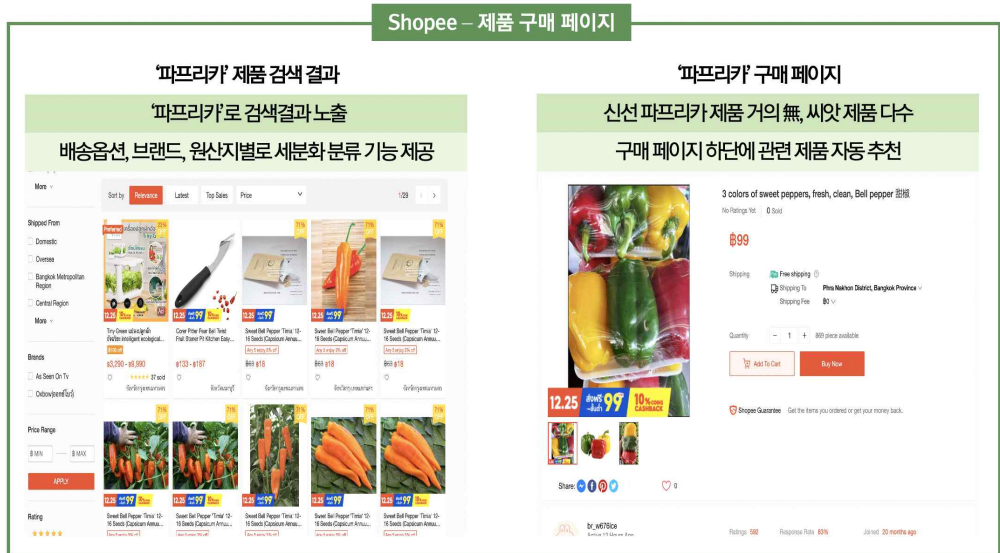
Shopee – 제품 구매 페이지

'파프리카' 제품 검색 결과

'파프리카'로 검색결과 노출

배송옵션, 브랜드, 원산지별로 세분화 분류 기능 제공

More

Shipped From

Domestic

Oversea

Bangkok Metropolitan Region

Central Region

More

Brands

As Seen On Tv

Oxbow

Price Range

฿ MIN

฿ MAX

APPLY

Rating

Sort by Relevance Latest Top Sales Price 1/29

Tiny Green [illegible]

฿3,290 - ฿8,990

Corer Pitter Pear Bell Twist Fruit Stoner Pit Kitchen Easy...

฿133 - ฿187

Sweet Bell Pepper 'Tima' 12-16 Seeds (Capsicum Annuu...

฿18

Sweet Bell Pepper 'Tima' 12-16 Seeds (Capsicum Annuu...

฿18

Sweet Bell Pepper 'Tima' 12-16 Seeds (Capsicum Annuu...

฿19

Sweet Bell Pepper 'Tima' 12-16 Seeds (Capsicum Annuu...

Sweet Bell Pepper 'Tima' 12-16 Seeds (Capsicum Annuu...

Sweet Bell Pepper 'Tima' 12-16 Seeds (Capsicum Annuu...

Sweet Bell Pepper 'Tima' 12-16 Seeds (Capsicum Annuu...

Sweet Bell Pepper 'Tima' 12-16 Seeds (Capsicum Annuu...

'파프리카' 구매 페이지

신선 파프리카 제품 거의 無, 씨앗 제품 다수

구매 페이지 하단에 관련 제품 자동 추천

3 colors of sweet peppers, fresh, clean, Bell pepper 甜椒

No Ratings Yet 0 Sold

฿99

Shipping Free shipping

Shipping To Phra Nakhon District, Bangkok Province

Shipping Fee ฿0

Quantity - 1 + 869 piece available

Add To Cart Buy Now

12.25 99 10% CASHBACK

Shopee Guarantee Get the items you ordered or get your money back.

Share: 0

br_w676ice

Ratings 592 Response Rate 83% Joined 20 months ago